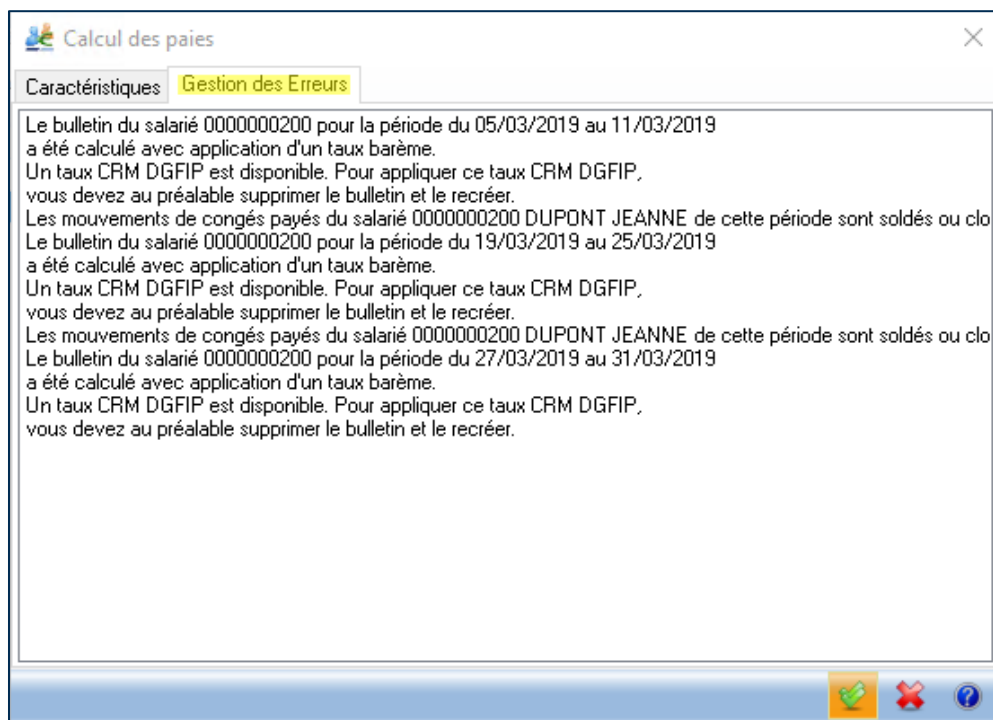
Calcul des paies

Caractéristiques | Gestion des Erreurs

Le bulletin du salarié 0000000200 pour la période du 05/03/2019 au 11/03/2019
a été calculé avec application d'un taux barème.
Un taux CRM DGFIP est disponible. Pour appliquer ce taux CRM DGFIP,
vous devez au préalable supprimer le bulletin et le recréer.
Les mouvements de congés payés du salarié 0000000200 DUPONT JEANNE de cette période sont soldés ou clo
Le bulletin du salarié 0000000200 pour la période du 19/03/2019 au 25/03/2019
a été calculé avec application d'un taux barème.
Un taux CRM DGFIP est disponible. Pour appliquer ce taux CRM DGFIP,
vous devez au préalable supprimer le bulletin et le recréer.
Les mouvements de congés payés du salarié 0000000200 DUPONT JEANNE de cette période sont soldés ou clo
Le bulletin du salarié 0000000200 pour la période du 27/03/2019 au 31/03/2019
a été calculé avec application d'un taux barème.
Un taux CRM DGFIP est disponible. Pour appliquer ce taux CRM DGFIP,
vous devez au préalable supprimer le bulletin et le recréer.